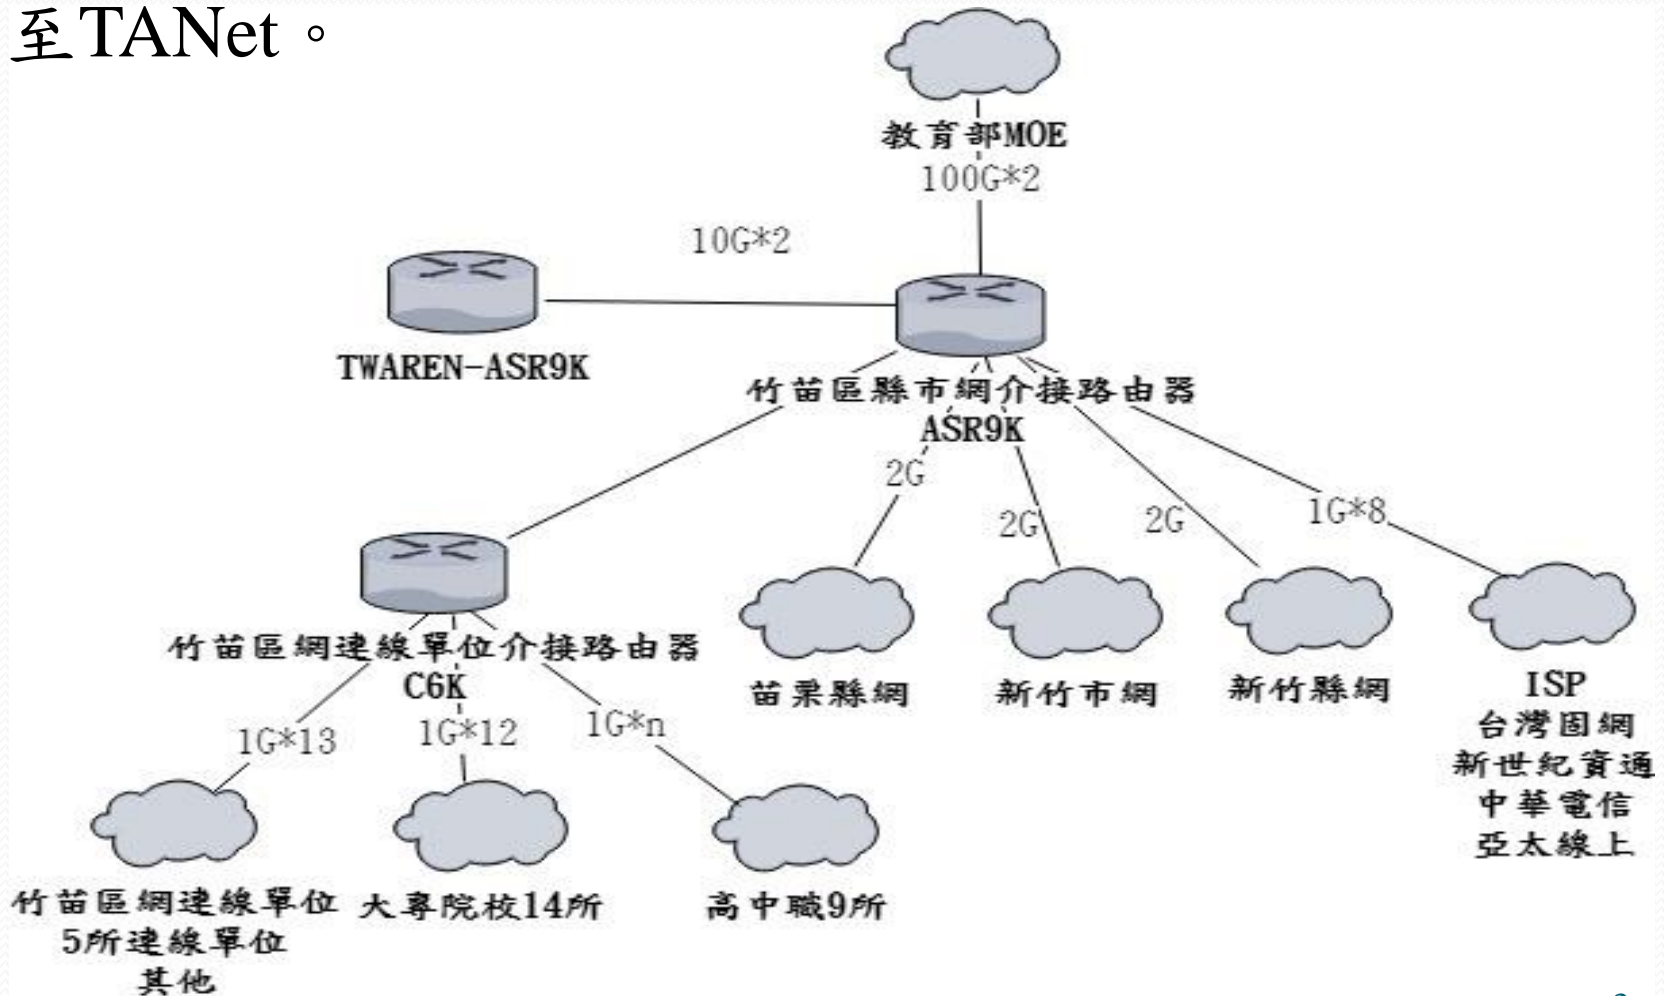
至TANet。

教育部MOE
100G*2
10G*2
TWAREN-ASR9K
竹苗區縣市網介接路由器
ASR9K
2G
2G
2G
1G*8
竹苗區網連線單位介接路由器
C6K
1G*13
1G*12
1G*n
苗栗縣網
新竹市網
新竹縣網
ISP
台灣固網
新世紀資通
中華電信
亞太線上
竹苗區網連線單位
5所連線單位
其他
大專院校14所
高中職9所